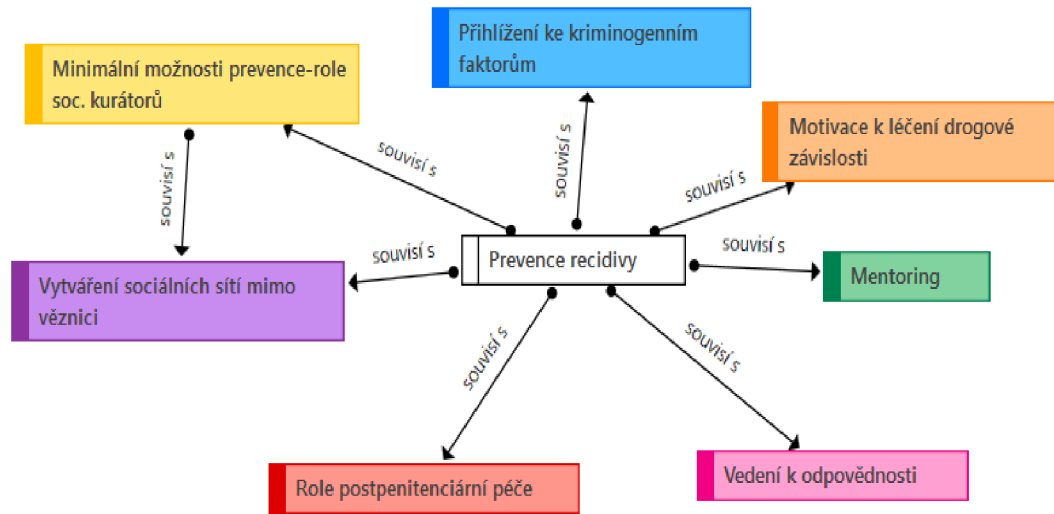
Přihlížení ke kriminogenním faktorům

Minimální možnosti prevence-role soc. kurátorů

Motivace k léčení drogové závislosti

souvisí s

souvisí s

souvisí s

souvisí s

souvisí s

souvisí s

Prevence recidivy

Mentoring

Vytváření sociálních sítí mimo věznici

souvisí s

souvisí s

Role postpenitenciární péče

Vedení k odpovědnosti